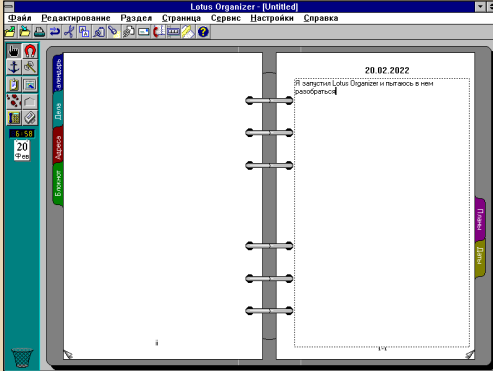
Lotus Organizer - [Untitled]

Файл Редактирование Раздел Страница Сервис Настройки Справка

6:58
20
Фев

Календарь
Дела
Адреса
Блокнот

ii

20.02.2022

Я запустил Lotus Organizer и пытаюсь в нем разобраться

Планы
Даты

i-1